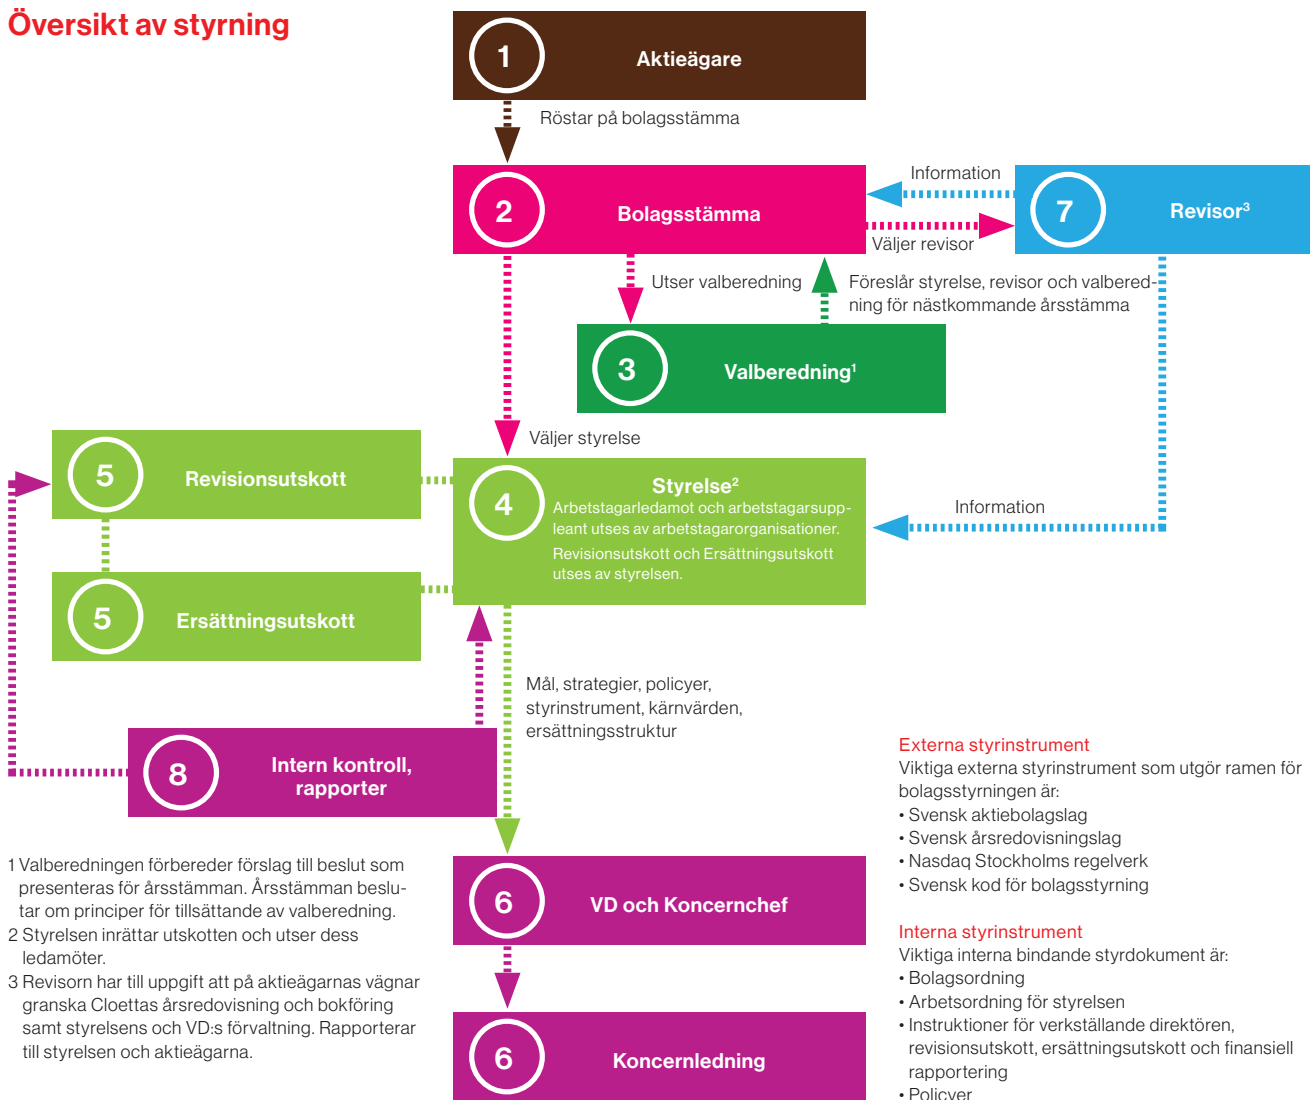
Översikt av styrning

1 Aktieägare

Röstar på bolagsstämma

2 Bolagsstämma

Information

7 Revisor³

Väljer revisor

Utser valberedning

Föreslår styrelse, revisor och valberedning för nästkommande årsstämma

3 Valberedning¹

Väljer styrelse

5 Revisionsutskott

4 Styrelse²
Arbetstagarledamot och arbetstagarsuppleant utses av arbetstagarorganisationer.
Revisionsutskott och Ersättningsutskott utses av styrelsen.

Information

5 Ersättningsutskott

Mål, strategier, policyer, styrinstrument, kärnvärden, ersättningsstruktur

8 Intern kontroll, rapporter

Externa styrinstrument
Viktiga externa styrinstrument som utgör ramen för bolagsstyrningen är:
• Svensk aktiebolagslag
• Svensk årsredovisningslag
• Nasdaq Stockholms regelverk
• Svensk kod för bolagsstyrning

1 Valberedningen förbereder förslag till beslut som presenteras för årsstämman. Årsstämman beslutar om principer för tillsättande av valberedning.
2 Styrelsen inrättar utskotten och utser dess ledamöter.
3 Revisorn har till uppgift att på aktieägarnas vägnar granska Cloettas årsredovisning och bokföring samt styrelsens och VD:s förvaltning. Rapporterar till styrelsen och aktieägarna.

6 VD och Koncernchef

6 Koncernledning

Interna styrinstrument
Viktiga interna bindande styrdokument är:
• Bolagsordning
• Arbetsordning för styrelsen
• Instruktioner för verkställande direktören, revisionsutskott, ersättningsutskott och finansiell rapportering
• Policyer